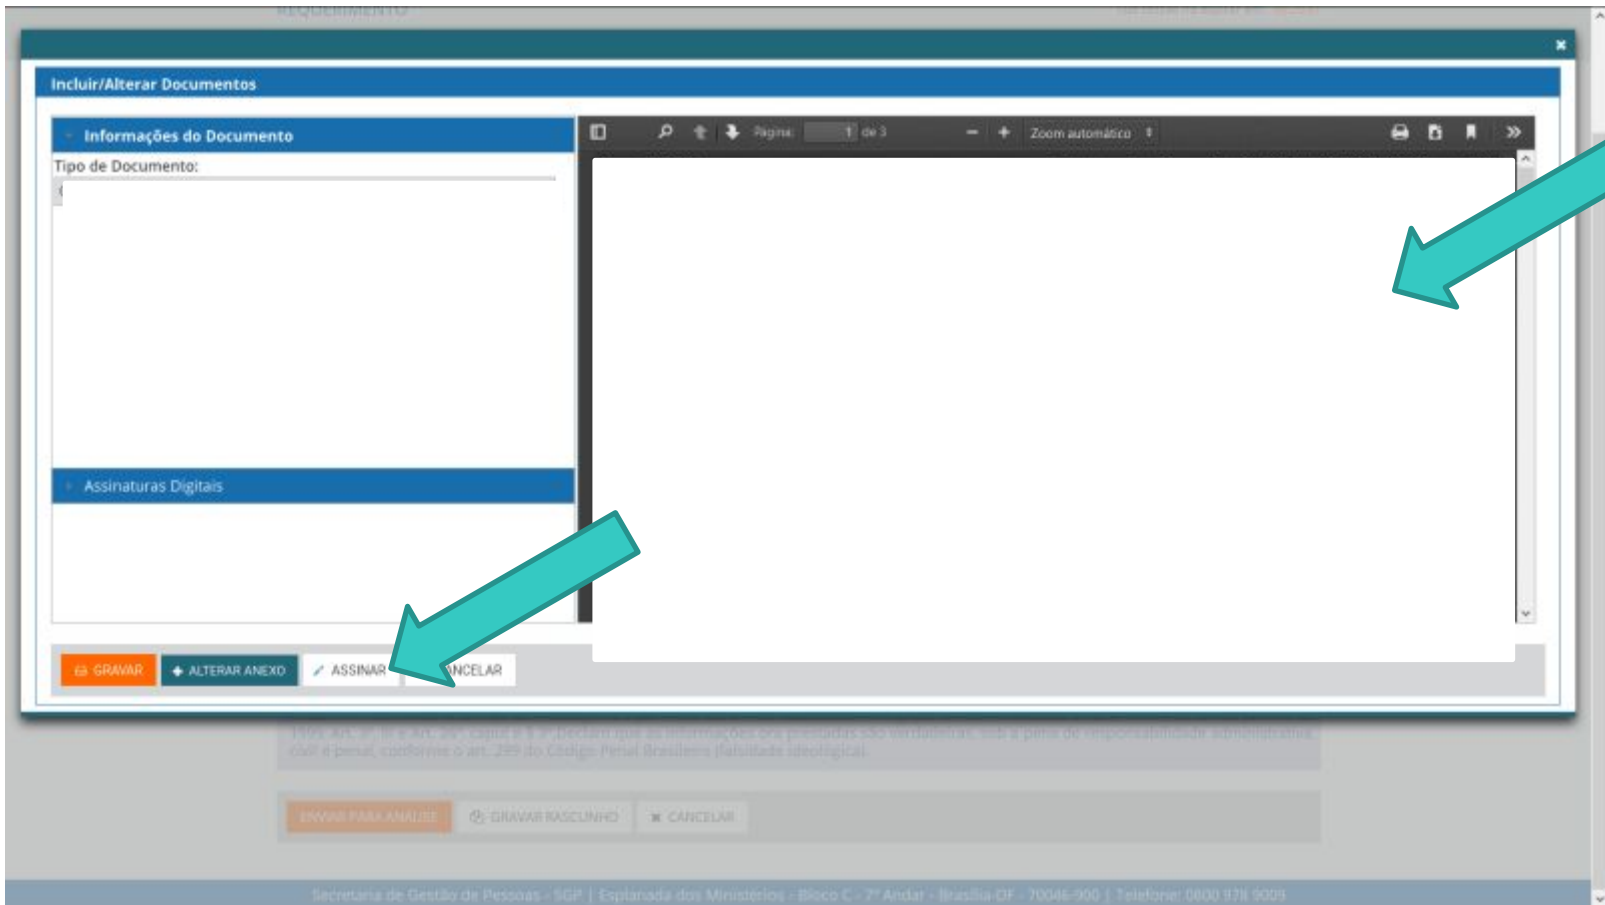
REQUERIMENTO

Incluir/Alterar Documentos

Informações do Documento

Tipo de Documento:

Assinaturas Digitais

Página: 1 de 3

Zoom automático

GRAVAR

ALTERAR ANEXO

ASSINAR

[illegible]NCELAR

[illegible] Declaro que as informações ora prestadas são verdadeiras, sob a pena de responsabilidade administrativa, civil e penal, conforme o art. 299 do Código Penal Brasileiro (falsidade ideológica).

ENVIAR PARA ANÁLISE

GRAVAR RASCUNHO

CANCELAR

Secretaria de Gestão de Pessoas - SGP | Esplanada dos Ministérios - Bloco C - 7º Andar - Brasília-DF - 70046-900 | Telefone: 0800 978 9009